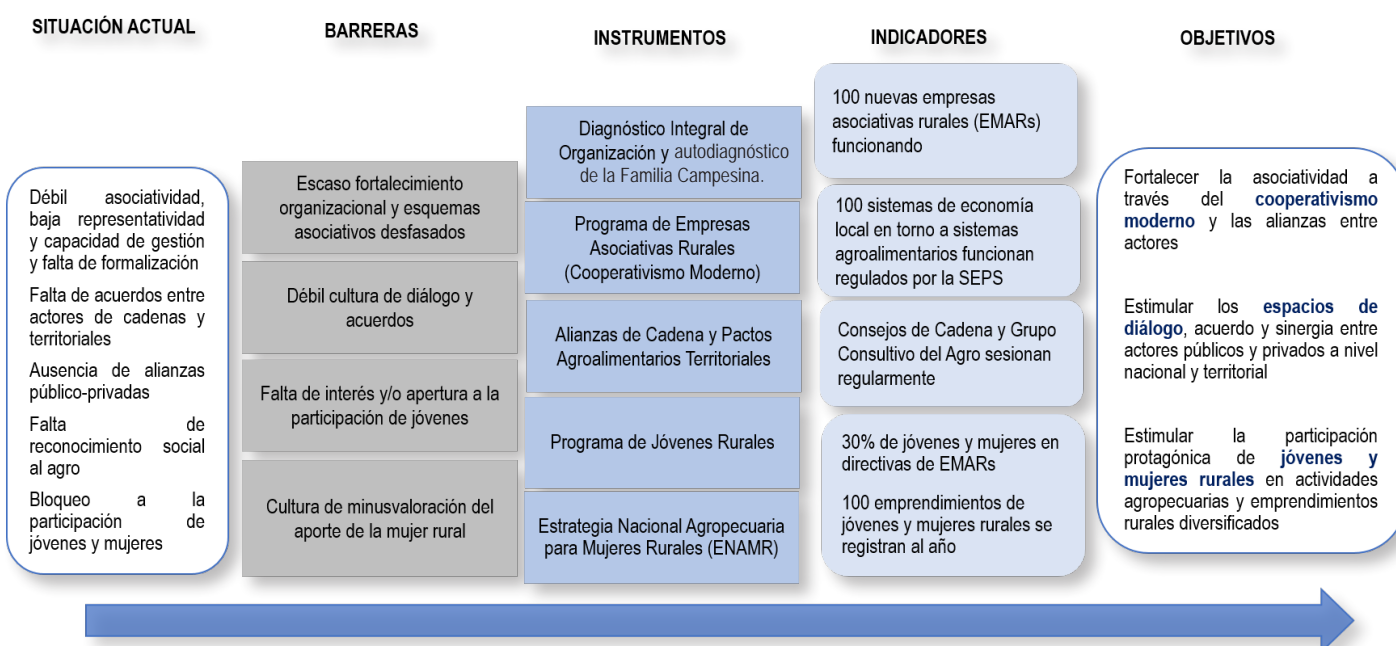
SITUACIÓN ACTUAL

BARRERAS

INSTRUMENTOS

INDICADORES

OBJETIVOS

Débil asociatividad, baja representatividad y capacidad de gestión y falta de formalización

Falta de acuerdos entre actores de cadenas y territoriales

Ausencia de alianzas público-privadas

Falta de reconocimiento social al agro

Bloqueo a la participación de jóvenes y mujeres

Escaso fortalecimiento organizacional y esquemas asociativos desfasados

Débil cultura de diálogo y acuerdos

Falta de interés y/o apertura a la participación de jóvenes

Cultura de minusvaloración del aporte de la mujer rural

Diagnóstico Integral de Organización y autodiagnóstico de la Familia Campesina.

Programa de Empresas Asociativas Rurales (Cooperativismo Moderno)

Alianzas de Cadena y Pactos Agroalimentarios Territoriales

Programa de Jóvenes Rurales

Estrategia Nacional Agropecuaria para Mujeres Rurales (ENAMR)

100 nuevas empresas asociativas rurales (EMARs) funcionando

100 sistemas de economía local en torno a sistemas agroalimentarios funcionan regulados por la SEPS

Consejos de Cadena y Grupo Consultivo del Agro sesionan regularmente

30% de jóvenes y mujeres en directivas de EMARs

100 emprendimientos de jóvenes y mujeres rurales se registran al año

Fortalecer la asociatividad a través del cooperativismo moderno y las alianzas entre actores

Estimular los espacios de diálogo, acuerdo y sinergia entre actores públicos y privados a nivel nacional y territorial

Estimular la participación protagónica de jóvenes y mujeres rurales en actividades agropecuarias y emprendimientos rurales diversificados